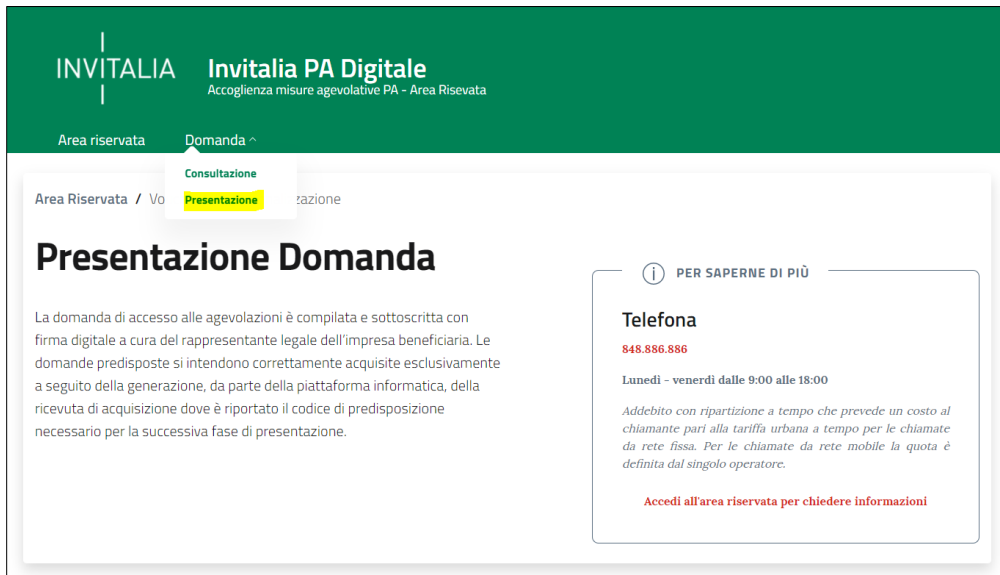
INVITALIA

Invitalia PA Digitale
Accoglienza misure agevolative PA - Area Risevata

Area riservata
Domanda

Consultazione
Presentazione

Area Riservata / Vo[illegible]zazione

Presentazione Domanda

La domanda di accesso alle agevolazioni è compilata e sottoscritta con firma digitale a cura del rappresentante legale dell'impresa beneficiaria. Le domande predisposte si intendono correttamente acquisite esclusivamente a seguito della generazione, da parte della piattaforma informatica, della ricevuta di acquisizione dove è riportato il codice di predisposizione necessario per la successiva fase di presentazione.

PER SAPERNE DI PIÙ

Telefona

848.886.886

Lunedì - venerdi dalle 9:00 alle 18:00

Addebito con ripartizione a tempo che prevede un costo al chiamante pari alla tariffa urbana a tempo per le chiamate da rete fissa. Per le chiamate da rete mobile la quota è definita dal singolo operatore.

Accedi all'area riservata per chiedere informazioni